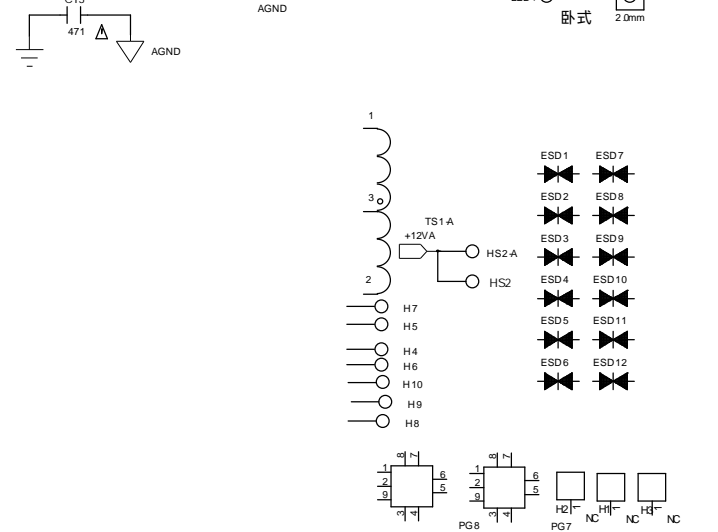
C13
471
AGND
AGND
卧式
2.0mm
1
3
2
TS1-A
+12VA
HS2-A
HS2
ESD1
ESD7
ESD2
ESD8
ESD3
ESD9
ESD4
ESD10
ESD5
ESD11
ESD6
ESD12
H7
H5
H4
H6
H10
H9
H8
8
7
1
2
9
6
5
3
4
PG8
8
7
1
2
9
6
5
3
4
H2
NC
H1
NC
H3
NC
PG7